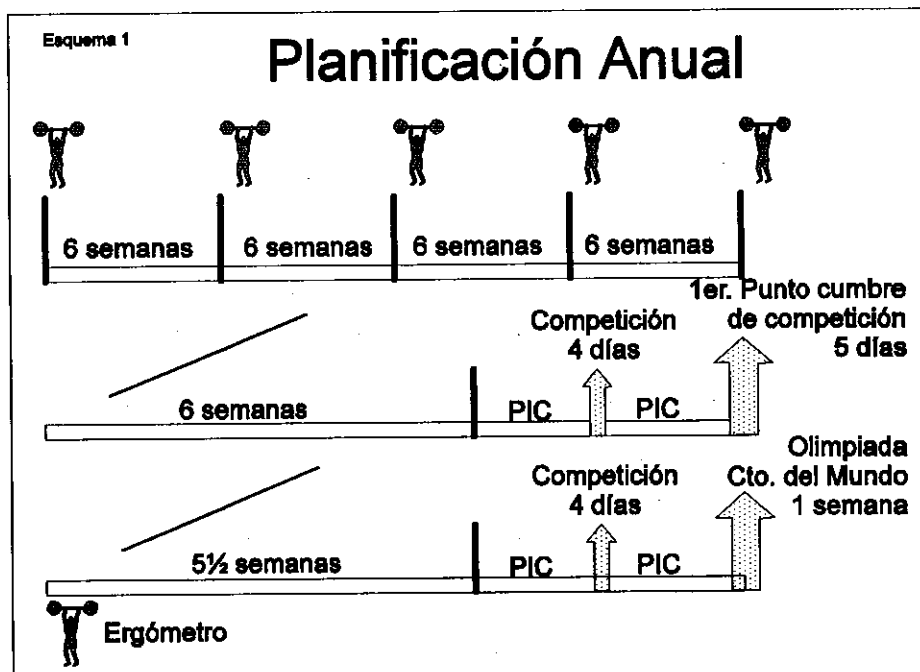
Esquema 1

Planificación Anual

6 semanas

6 semanas

6 semanas

6 semanas

Competición 4 días

1er. Punto cumbre de competición 5 días

6 semanas

PIC

PIC

Competición 4 días

Olimpiada Cto. del Mundo 1 semana

5½ semanas

PIC

PIC

Ergómetro